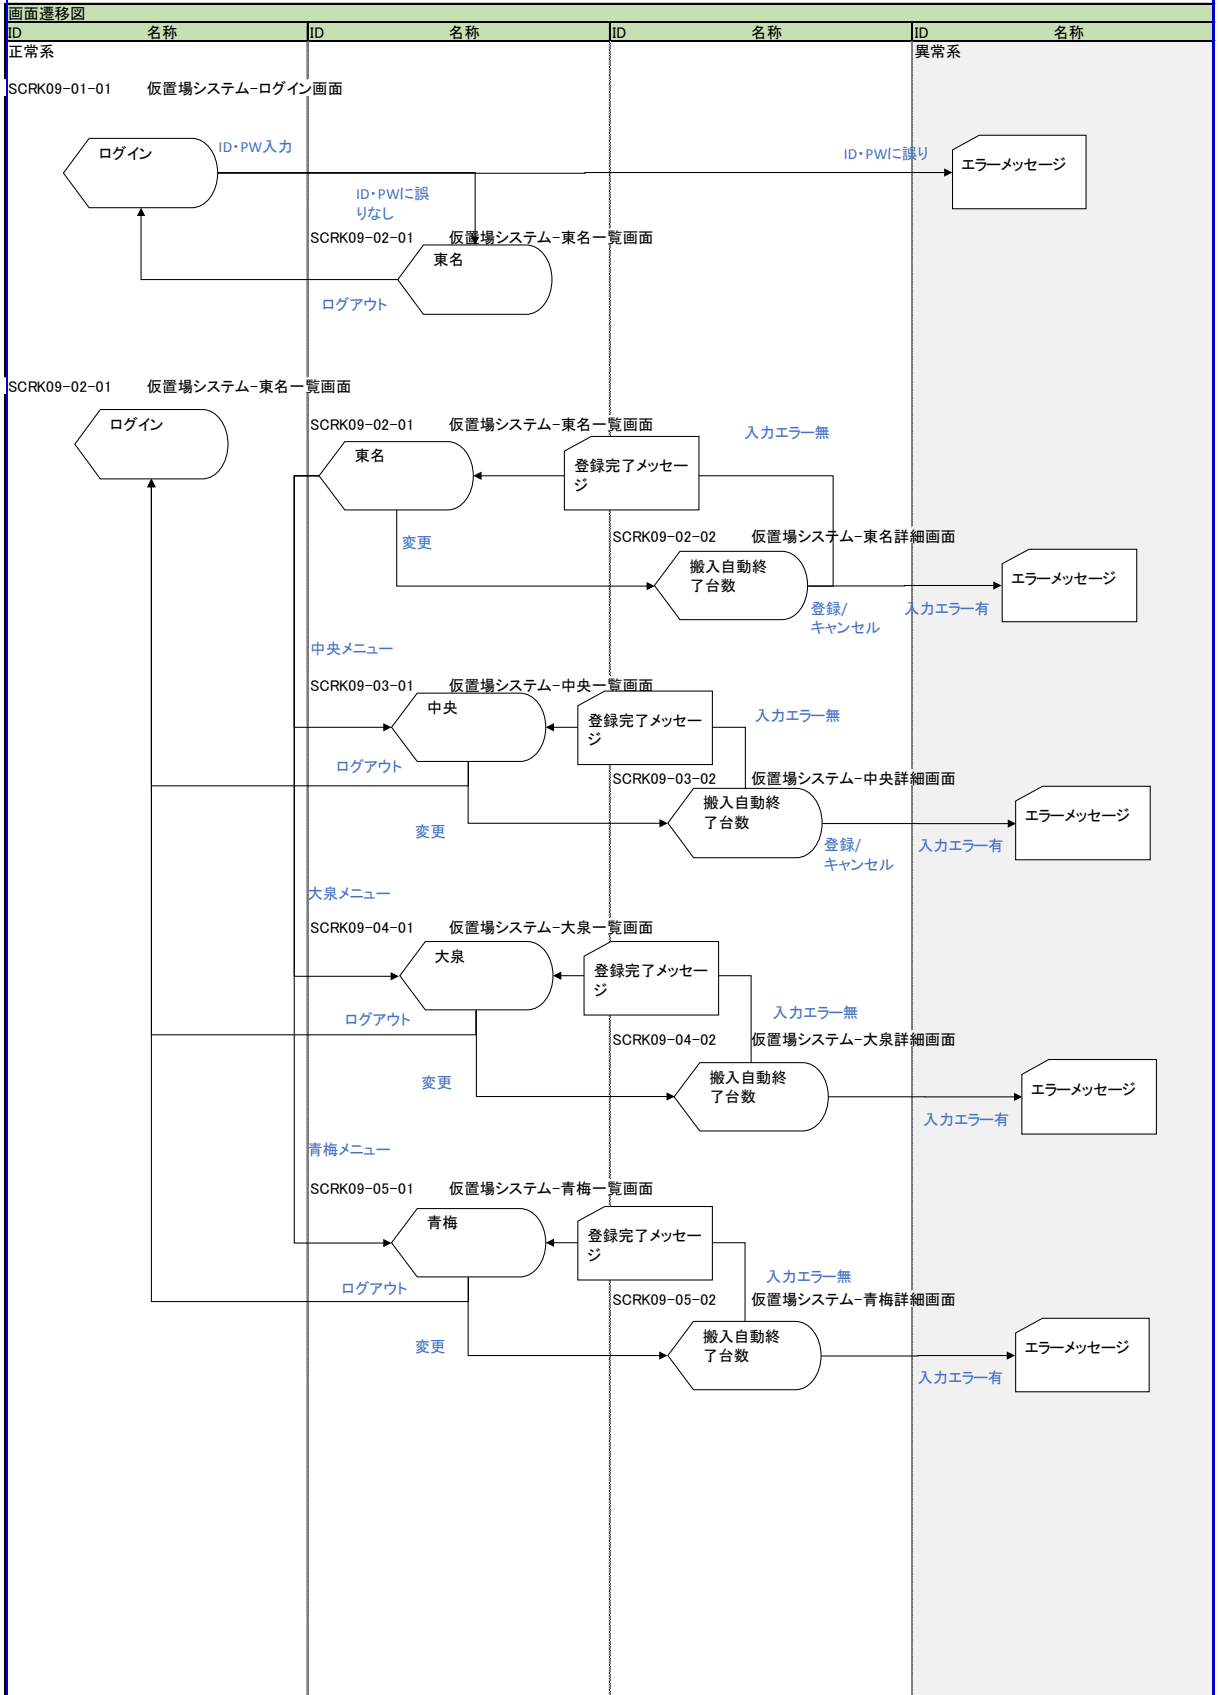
画面遷移図

| ID | 名称 | ID | 名称 | ID | 名称 | ID | 名称 |
|---|---|---|---|---|---|---|---|

正常系

異常系

SCRK09-01-01 仮置場システム-ログイン画面

ログイン

ID・PW入力

ID・PWに誤り

エラーメッセージ

ID・PWに誤りなし

SCRK09-02-01 仮置場システム-東名一覧画面

東名

ログアウト

SCRK09-02-01 仮置場システム-東名一覧画面

ログイン

SCRK09-02-01 仮置場システム-東名一覧画面

入力エラー無

東名

登録完了メッセージ

変更

SCRK09-02-02 仮置場システム-東名詳細画面

搬入自動終了台数

エラーメッセージ

登録/キャンセル

入力エラー有

中央メニュー

SCRK09-03-01 仮置場システム-中央一覧画面

中央

登録完了メッセージ

入力エラー無

ログアウト

SCRK09-03-02 仮置場システム-中央詳細画面

搬入自動終了台数

エラーメッセージ

変更

登録/キャンセル

入力エラー有

大泉メニュー

SCRK09-04-01 仮置場システム-大泉一覧画面

大泉

登録完了メッセージ

入力エラー無

ログアウト

SCRK09-04-02 仮置場システム-大泉詳細画面

変更

搬入自動終了台数

エラーメッセージ

入力エラー有

青梅メニュー

SCRK09-05-01 仮置場システム-青梅一覧画面

青梅

登録完了メッセージ

入力エラー無

ログアウト

SCRK09-05-02 仮置場システム-青梅詳細画面

変更

搬入自動終了台数

エラーメッセージ

入力エラー有